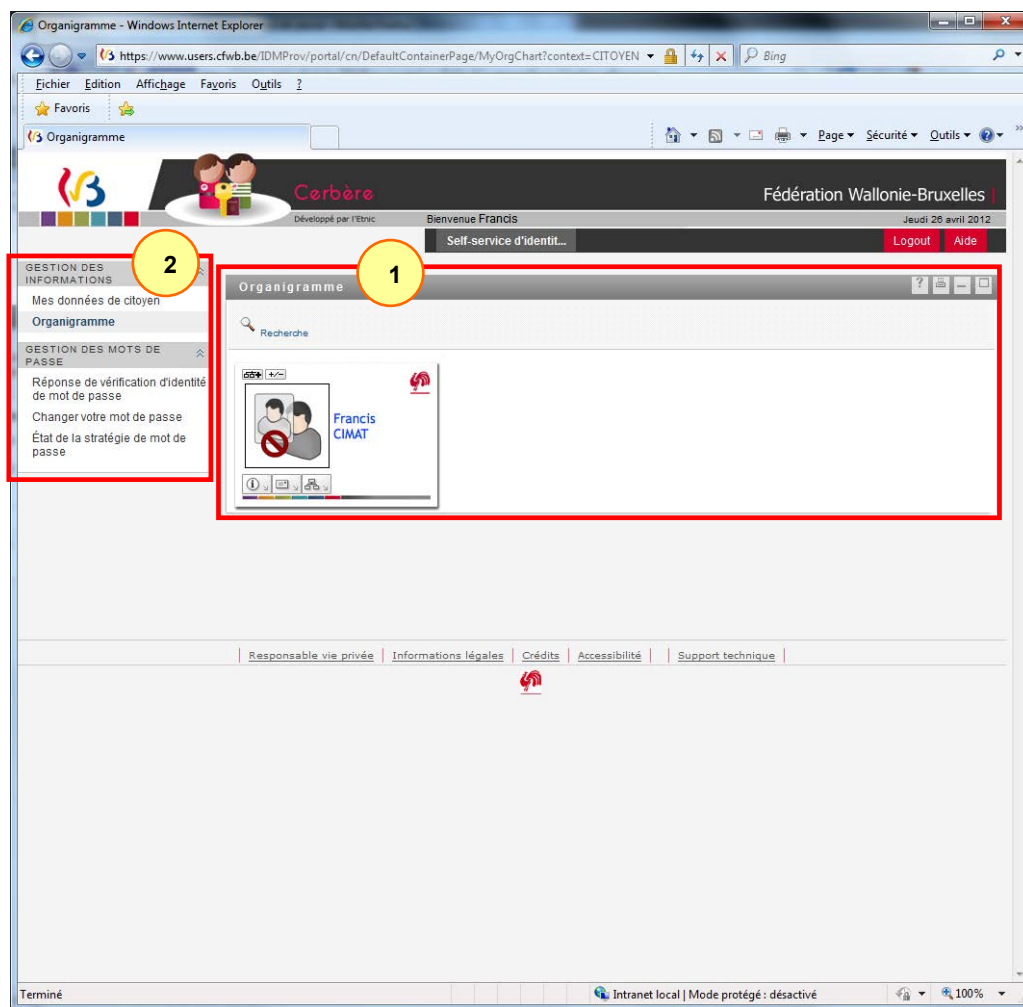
Organigramme - Windows Internet Explorer

https://www.users.cfwb.be/IDMProv/portal/cn/DefaultContainerPage/MyOrgChart?context=CITOYEN

Bing

Fichier Edition Affichage Favoris Outils ?

Favoris

Organigramme

Page ▾ Sécurité ▾ Outils ▾

Cerbère

Développé par l'Etnic

Fédération Wallonie-Bruxelles

Bienvenue Francis

Jeudi 26 avril 2012

Self-service d'identit...

Logout Aide

2

GESTION DES INFORMATIONS

Mes données de citoyen

Organigramme

GESTION DES MOTS DE PASSE

Réponse de vérification d'identité de mot de passe

Changer votre mot de passe

État de la stratégie de mot de passe

1

Organigramme

Recherche

+/-

Francis CIMAT

Responsable vie privée | Informations légales | Crédits | Accessibilité | Support technique

Terminé

Intranet local | Mode protégé : désactivé

100%